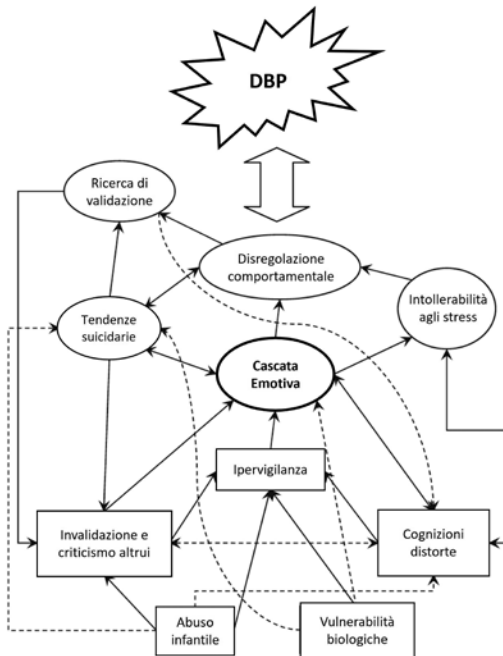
DBP

Ricerca di validazione

Disregolazione comportamentale

Intollerabilità agli stress

Tendenze suicidarie

Cascata Emotiva

Ipervigilanza

Invalidazione e criticismo altrui

Cognizioni distorte

Abuso infantile

Vulnerabilità biologiche